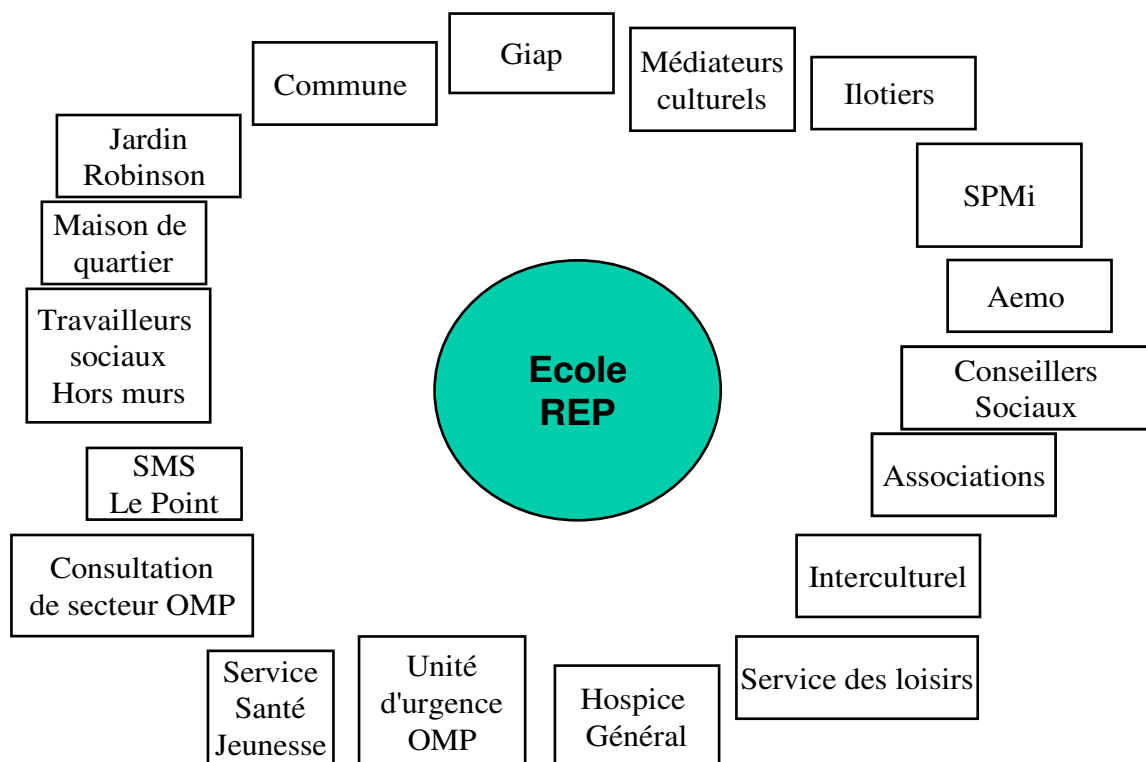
Ecole REP

Giap

Médiateurs culturels

Ilotiers

SPMi

Aemo

Conseillers Sociaux

Associations

Interculturel

Service des loisirs

Hospice Général

Unité d'urgence OMP

Service Santé Jeunesse

Consultation de secteur OMP

SMS Le Point

Travailleurs sociaux Hors murs

Maison de quartier

Jardin Robinson

Commune